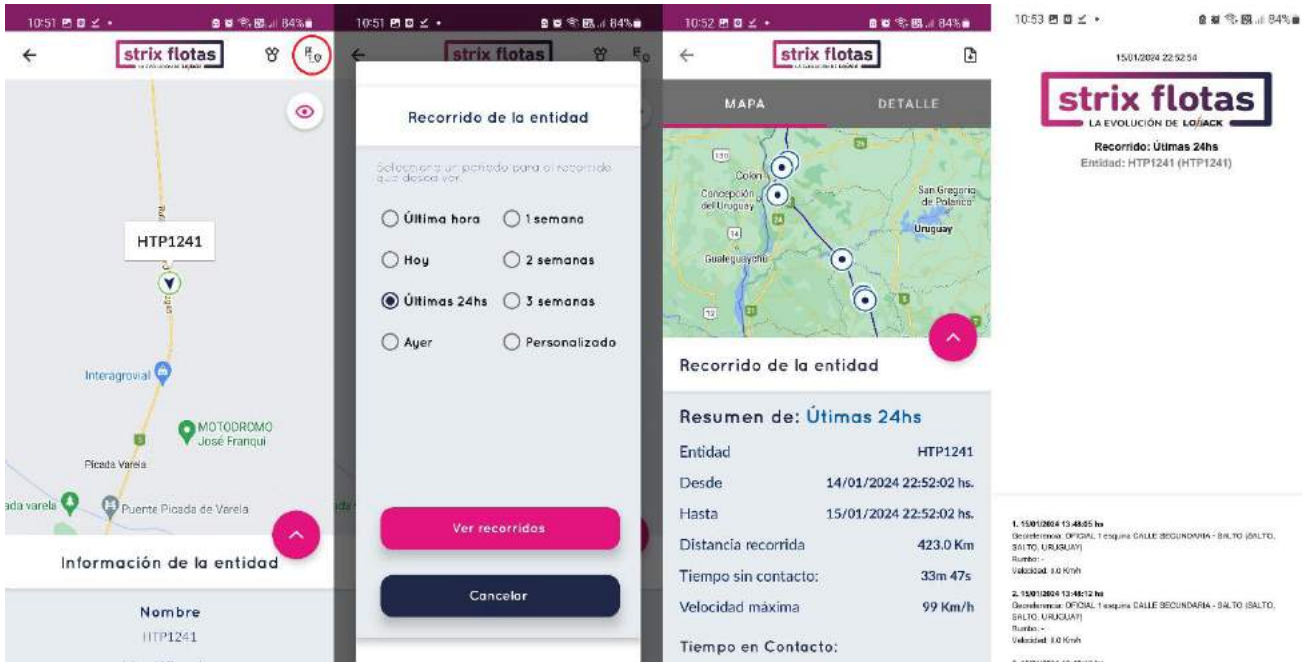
10:51 84%

strix flotas

HTP1241

Interagrovial

MOTODROMO José Franqui

Picada Varela

ada varela

Puente Picada de Varela

Información de la entidad

Nombre

HTP1241

10:51 84%

strix flotas

Recorrido de la entidad

Seleccione un período para el recorrido que desea ver.

Última hora

1 semana

Hoy

2 semanas

Últimas 24hs

3 semanas

Ayer

Personalizado

Ver recorridos

Cancelar

10:52 84%

strix flotas

MAPA

DETALLE

Colón

Concepción del Uruguay

San Gregorio de Polanco

Uruguay

Gualeguaychú

Recorrido de la entidad

Resumen de: Útimas 24hs

| Entidad | HTP1241 |
|---|---|
| Desde | 14/01/2024 22:52:02 hs. |
| Hasta | 15/01/2024 22:52:02 hs. |
| Distancia recorrida | 423.0 Km |
| Tiempo sin contacto: | 33m 47s |
| Velocidad máxima | 99 Km/h |

Tiempo en Contacto:

10:53 84%

15/01/2024 22:52:54

strix flotas

LA EVOLUCIÓN DE LOJACK

Recorrido: Útimas 24hs

Entidad: HTP1241 (HTP1241)

1. 15/01/2024 13:48:05 hs
Georeferencia: OFICIAL 1 esquina CALLE SECUNDARIA - SALTO (SALTO, SALTO, URUGUAY)
Rumbo: -
Velocidad: 0.0 Km/h

2. 15/01/2024 13:48:12 hs
Georeferencia: OFICIAL 1 esquina CALLE SECUNDARIA - SALTO (SALTO, SALTO, URUGUAY)
Rumbo: -
Velocidad: 0.0 Km/h